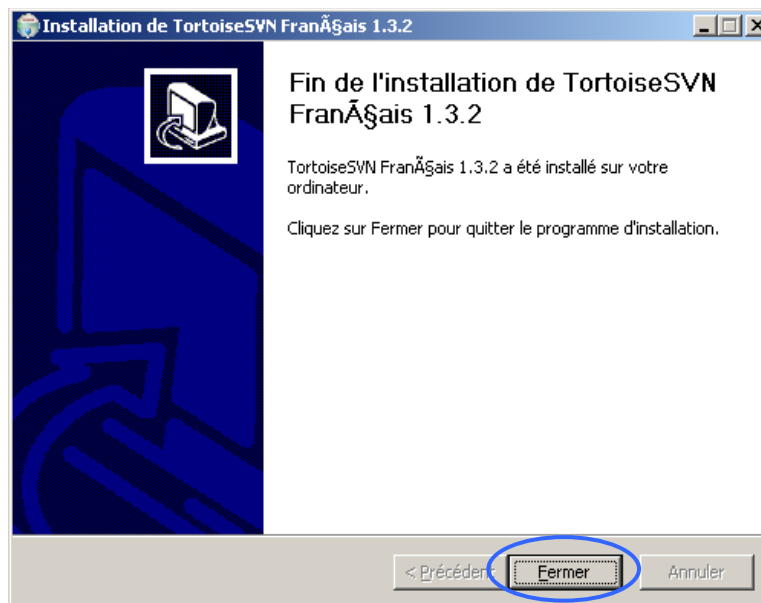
Installation de TortoiseSVN FranÃ§ais 1.3.2

Fin de l'installation de TortoiseSVN FranÃ§ais 1.3.2

TortoiseSVN FranÃ§ais 1.3.2 a été installé sur votre ordinateur.

Cliquez sur Fermer pour quitter le programme d'installation.

< Précédent
Fermer
Annuler